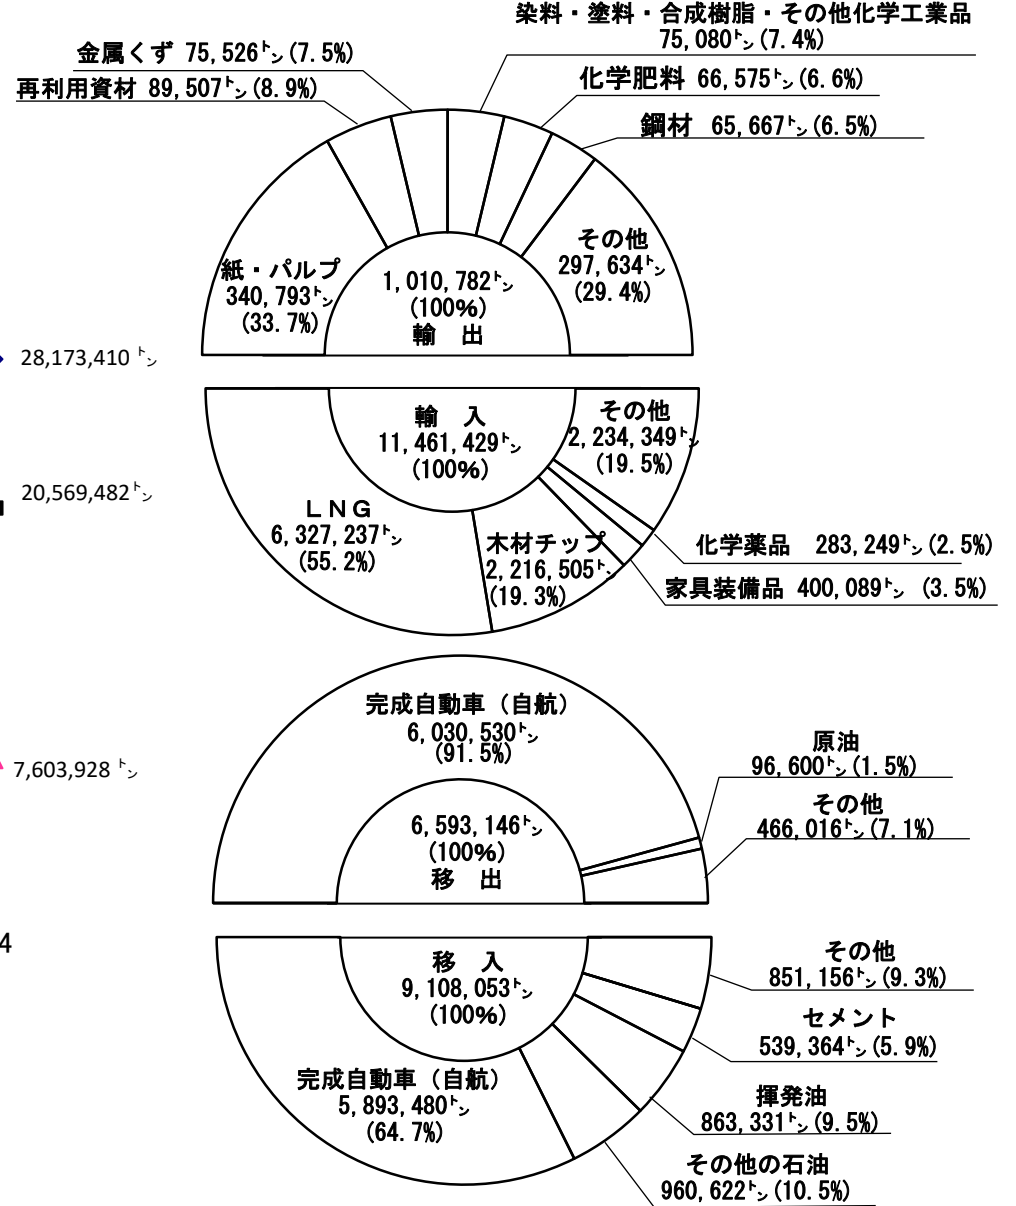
染料・塗料・合成樹脂・その他化学工業品
75,080㌧(7.4%)

金属くず 75,526㌧(7.5%)

化学肥料 66,575㌧(6.6%)

再利用資材 89,507㌧(8.9%)

鋼材 65,667㌧(6.5%)

その他
297,634㌧
(29.4%)

紙・パルプ
340,793㌧
(33.7%)

1,010,782㌧
(100%)
輸 出

28,173,410 ㌧

輸 入
11,461,429㌧
(100%)

その他
2,234,349㌧
(19.5%)

20,569,482㌧

ＬＮＧ
6,327,237㌧
(55.2%)

木材チップ
2,216,505㌧
(19.3%)

化学薬品 283,249㌧(2.5%)

家具装備品 400,089㌧ (3.5%)

完成自動車（自航）
6,030,530㌧
(91.5%)

原油
96,600㌧(1.5%)

7,603,928 ㌧

その他
466,016㌧(7.1%)

6,593,146㌧
(100%)
移 出

4

移 入
9,108,053㌧
(100%)

その他
851,156㌧(9.3%)

セメント
539,364㌧(5.9%)

完成自動車（自航）
5,893,480㌧
(64.7%)

揮発油
863,331㌧(9.5%)

その他の石油
960,622㌧(10.5%)